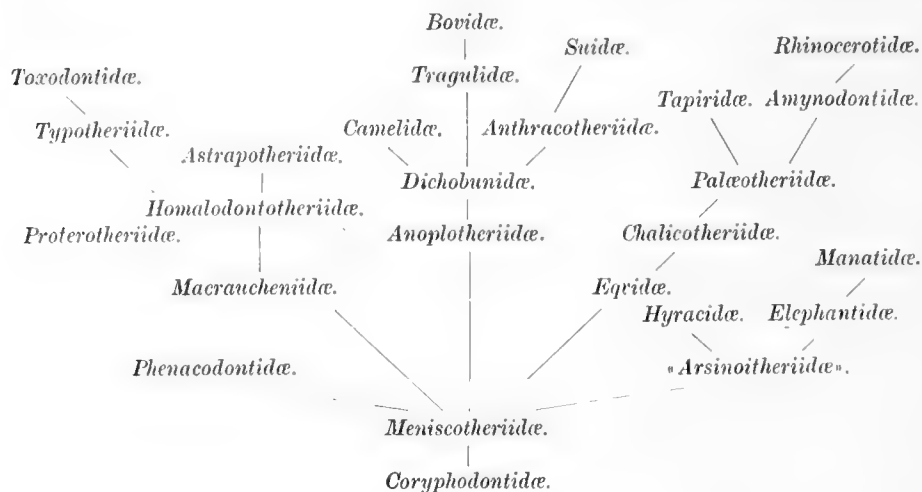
Bovidæ.

Suidæ.

Rhinocerotidæ.

Toxodontidæ.

Tragulidæ.

Tapiridæ. Amynodontidæ.

Typotheriidæ.

Camelidæ.

Anthracotheriidæ.

Astrapotheriidæ.

Dichobunidæ.

Palæotheriidæ.

Homalodontotheriidæ.

Proterotheriidæ.

Anoplotheriidæ.

Chalicotheriidæ.

Manatidæ.

Macraucheniidæ.

Eqridæ.

Hyracidæ. Elephantidæ.

Phenacodontidæ.

«Arsinoitheriidæ».

Meniscotheriidæ.

Coryphodontidæ.